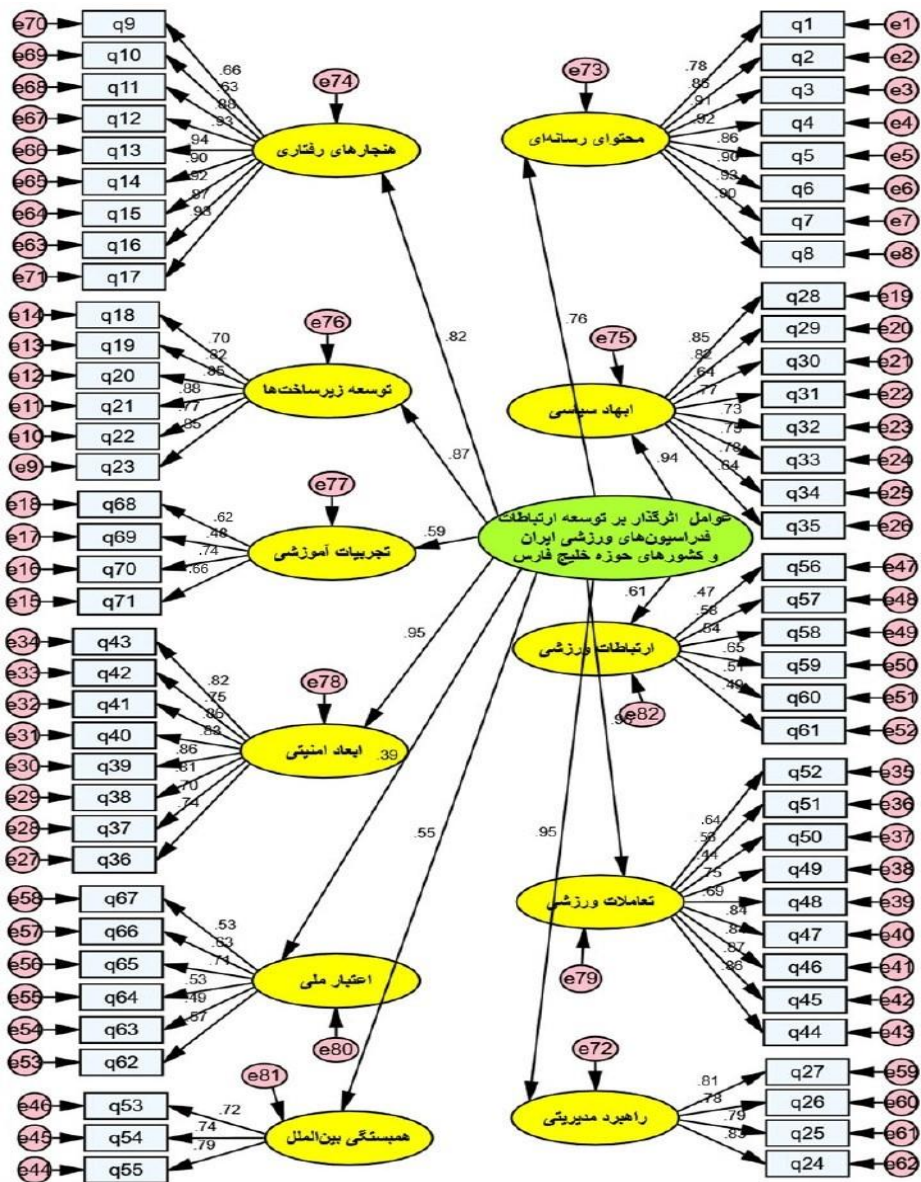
e70 q9
e69 q10
e68 q11
e67 q12
e66 q13
e65 q14
e64 q15
e63 q16
e71 q17

.66
.63
.88
.93
.94
.90
.92
.87
.93

e74
هنجارهای رفتاری

e14 q18
e13 q19
e12 q20
e11 q21
e10 q22
e9 q23

.70
.82
.85
.88
.77
.85

e76
توسعه زیرساخت‌ها

e18 q68
e17 q69
e16 q70
e15 q71

.62
.48
.74
.66

e77
تجربیات آموزشی

e34 q43
e33 q42
e32 q41
e31 q40
e30 q39
e29 q38
e28 q37
e27 q36

.82
.75
.86
.83
.86
.81
.70
.74

e78
ابعاد امنیتی

e58 q67
e57 q66
e56 q65
e55 q64
e54 q63
e53 q62

.53
.63
.71
.53
.49
.57

اعتبار ملی
e80

e46 q53
e45 q54
e44 q55

.72
.74
.79

e81
همبستگی بین‌الملل

.82
.87
.59
.95
.39
.55
.76
.94
.61
.95

عوامل اثرگذار بر توسعه ارتباطات فدراسیون‌های ورزشی ایران و کشورهای حوزه خلیج فارس

e73
محتوای رسانه‌ای

q1 e1
q2 e2
q3 e3
q4 e4
q5 e5
q6 e6
q7 e7
q8 e8

.78
.85
.91
.92
.86
.90
.93
.90

e75
ابعاد سیاسی

q28 e19
q29 e20
q30 e21
q31 e22
q32 e23
q33 e24
q34 e25
q35 e26

.85
.82
.64
.77
.73
.79
.78
.64

ارتباطات ورزشی
e82
.95

q56 e47
q57 e48
q58 e49
q59 e50
q60 e51
q61 e52

.47
.58
.64
.65
.51
.49

q52 e35
q51 e36
q50 e37
q49 e38
q48 e39
q47 e40
q46 e41
q45 e42
q44 e43

.64
.53
.44
.75
.69
.84
.87
.87
.86

تعاملات ورزشی
e79

e72
راهبرد مدیریتی

q27 e59
q26 e60
q25 e61
q24 e62

.81
.78
.79
.83